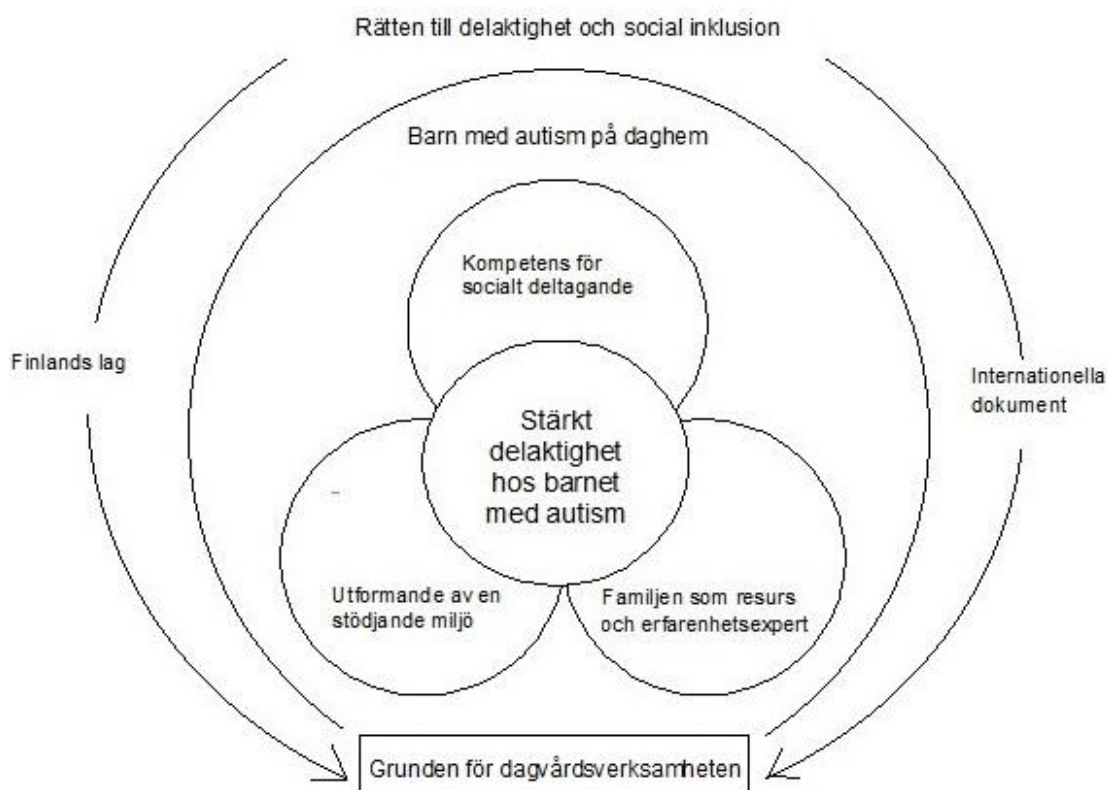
Rätten till delaktighet och social inklusion

Barn med autism på daghem

Kompetens för socialt deltagande

Finlands lag

Internationella dokument

Stärkt delaktighet hos barnet med autism

Utformande av en stödjande miljö

Familjen som resurs och erfarenhetsexpert

Grunden för dagvårdsverksamheten